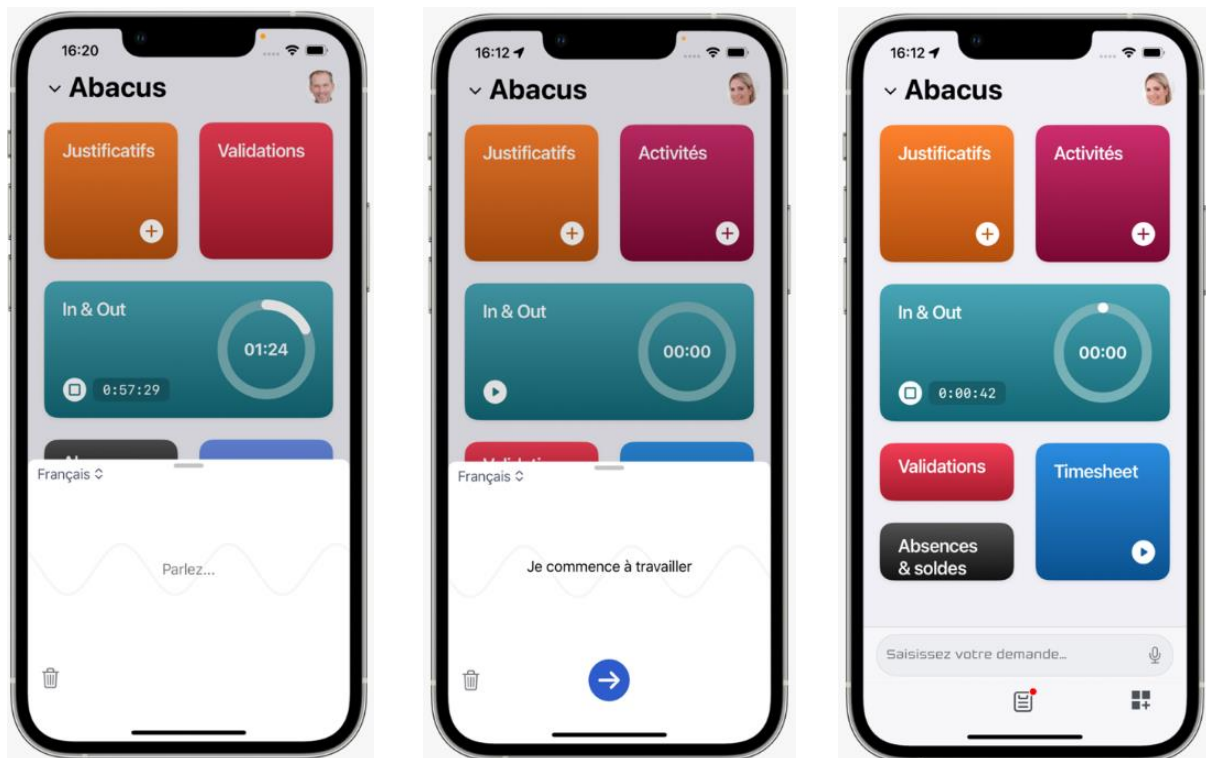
16:20

Abacus

Justificatifs

Validations

In & Out

01:24

0:57:29

Français

Parlez...

16:12

Abacus

Justificatifs

Activités

In & Out

00:00

Français

Je commence à travailler

16:12

Abacus

Justificatifs

Activités

In & Out

00:00

0:00:42

Validations

Timesheet

Absences & soldes

Saisissez votre demande...